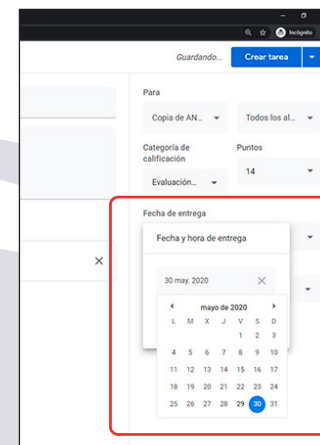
Incógnito

Guardando...

Crear tarea

Para

Copia de AN...

Todos los al...

Categoría de calificación

Puntos

Evaluación...

14

Fecha de entrega

Fecha y hora de entrega

30 may. 2020

mayo de 2020

| L | M | X | J | V | S | D |
|---|---|---|---|---|---|---|
| | | | | 1 | 2 | 3 |
| 4 | 5 | 6 | 7 | 8 | 9 | 10 |
| 11 | 12 | 13 | 14 | 15 | 16 | 17 |
| 18 | 19 | 20 | 21 | 22 | 23 | 24 |
| 25 | 26 | 27 | 28 | 29 | 30 | 31 |